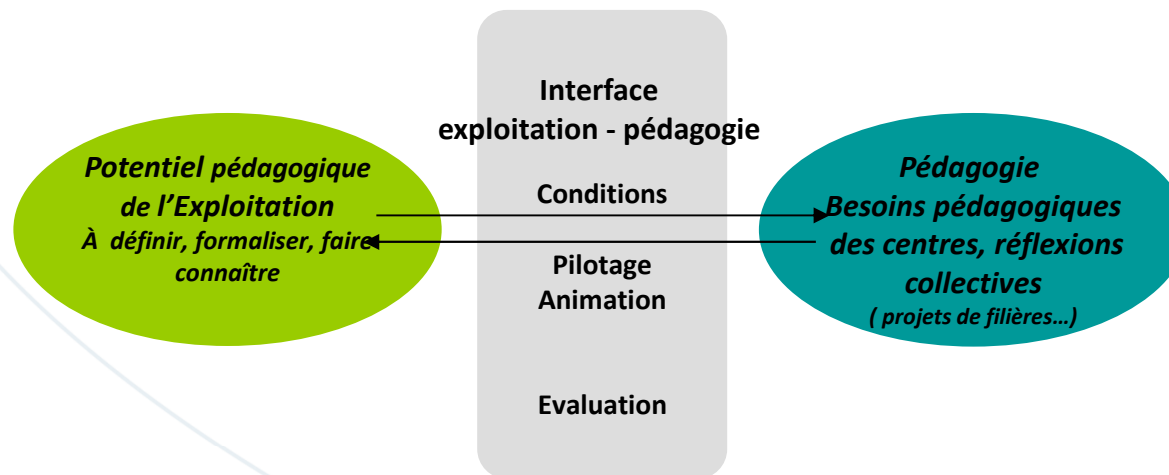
Interface
exploitation - pédagogie

Potentiel pédagogique de l’Exploitation
À définir, formaliser, faire connaître

Conditions

Pilotage
Animation

Evaluation

Pédagogie
Besoins pédagogiques des centres, réflexions collectives
( projets de filières…)